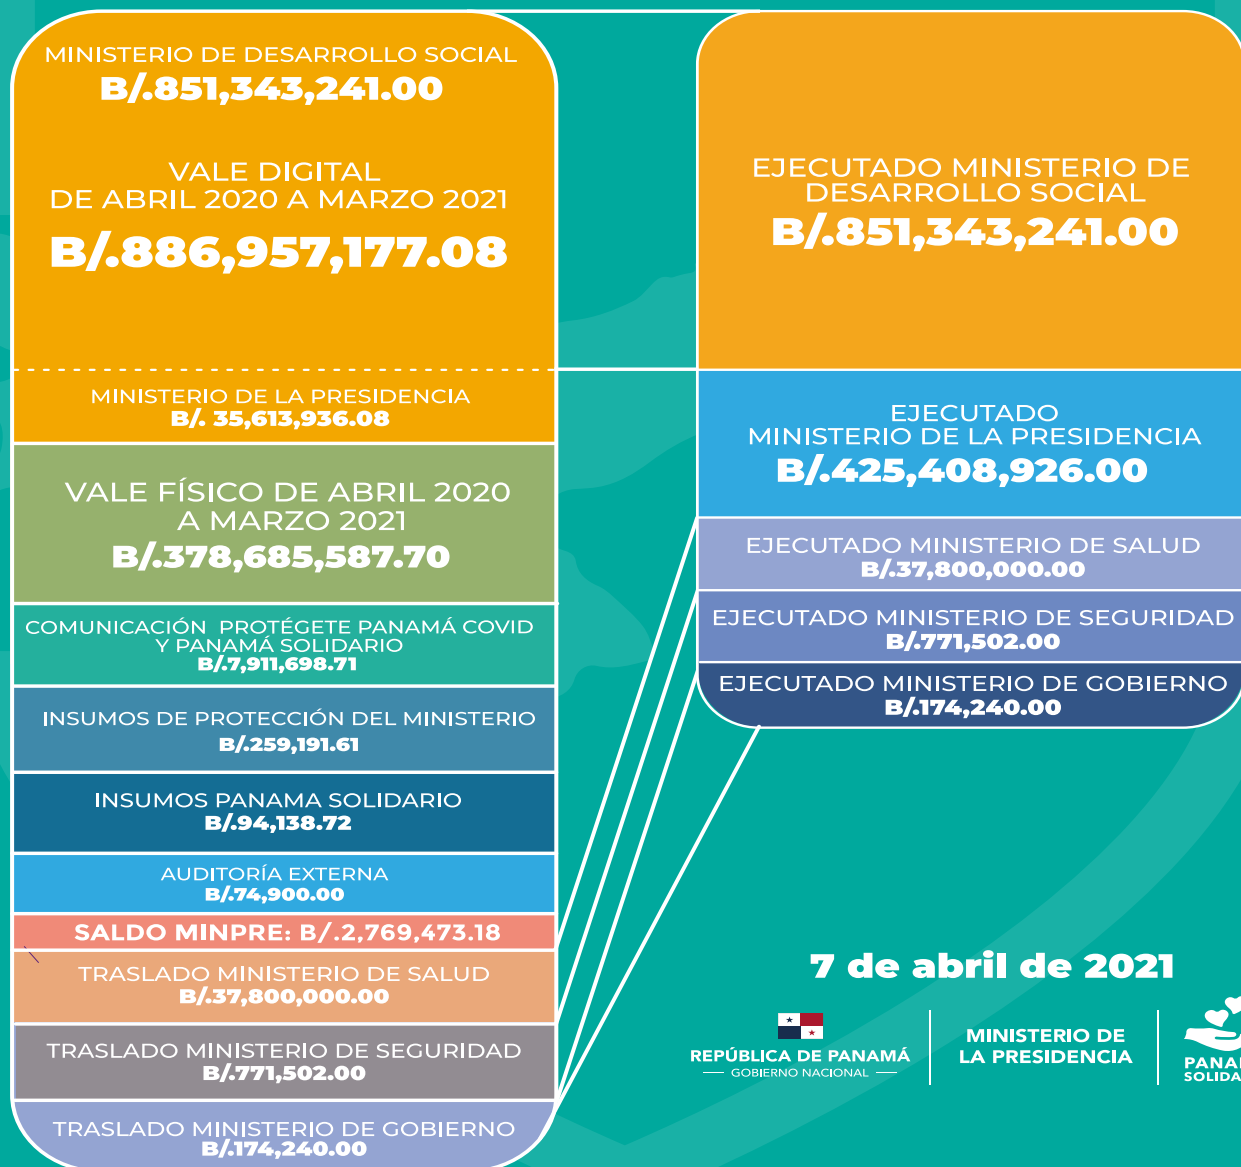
MINISTERIO DE DESARROLLO SOCIAL
B/.851,343,241.00

VALE DIGITAL
DE ABRIL 2020 A MARZO 2021
B/.886,957,177.08

MINISTERIO DE LA PRESIDENCIA
B/. 35,613,936.08

VALE FÍSICO DE ABRIL 2020 A MARZO 2021
B/.378,685,587.70

COMUNICACIÓN PROTÉGETE PANAMÁ COVID Y PANAMÁ SOLIDARIO
B/.7,911,698.71

INSUMOS DE PROTECCIÓN DEL MINISTERIO
B/.259,191.61

INSUMOS PANAMA SOLIDARIO
B/.94,138.72

AUDITORÍA EXTERNA
B/.74,900.00

SALDO MINPRE: B/.2,769,473.18

TRASLADO MINISTERIO DE SALUD
B/.37,800,000.00

TRASLADO MINISTERIO DE SEGURIDAD
B/.771,502.00

TRASLADO MINISTERIO DE GOBIERNO
B/.174,240.00

EJECUTADO MINISTERIO DE DESARROLLO SOCIAL
B/.851,343,241.00

EJECUTADO
MINISTERIO DE LA PRESIDENCIA
B/.425,408,926.00

EJECUTADO MINISTERIO DE SALUD
B/.37,800,000.00

EJECUTADO MINISTERIO DE SEGURIDAD
B/.771,502.00

EJECUTADO MINISTERIO DE GOBIERNO
B/.174,240.00

7 de abril de 2021

REPÚBLICA DE PANAMÁ
GOBIERNO NACIONAL

MINISTERIO DE LA PRESIDENCIA

PANA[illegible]
SOLIDA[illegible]